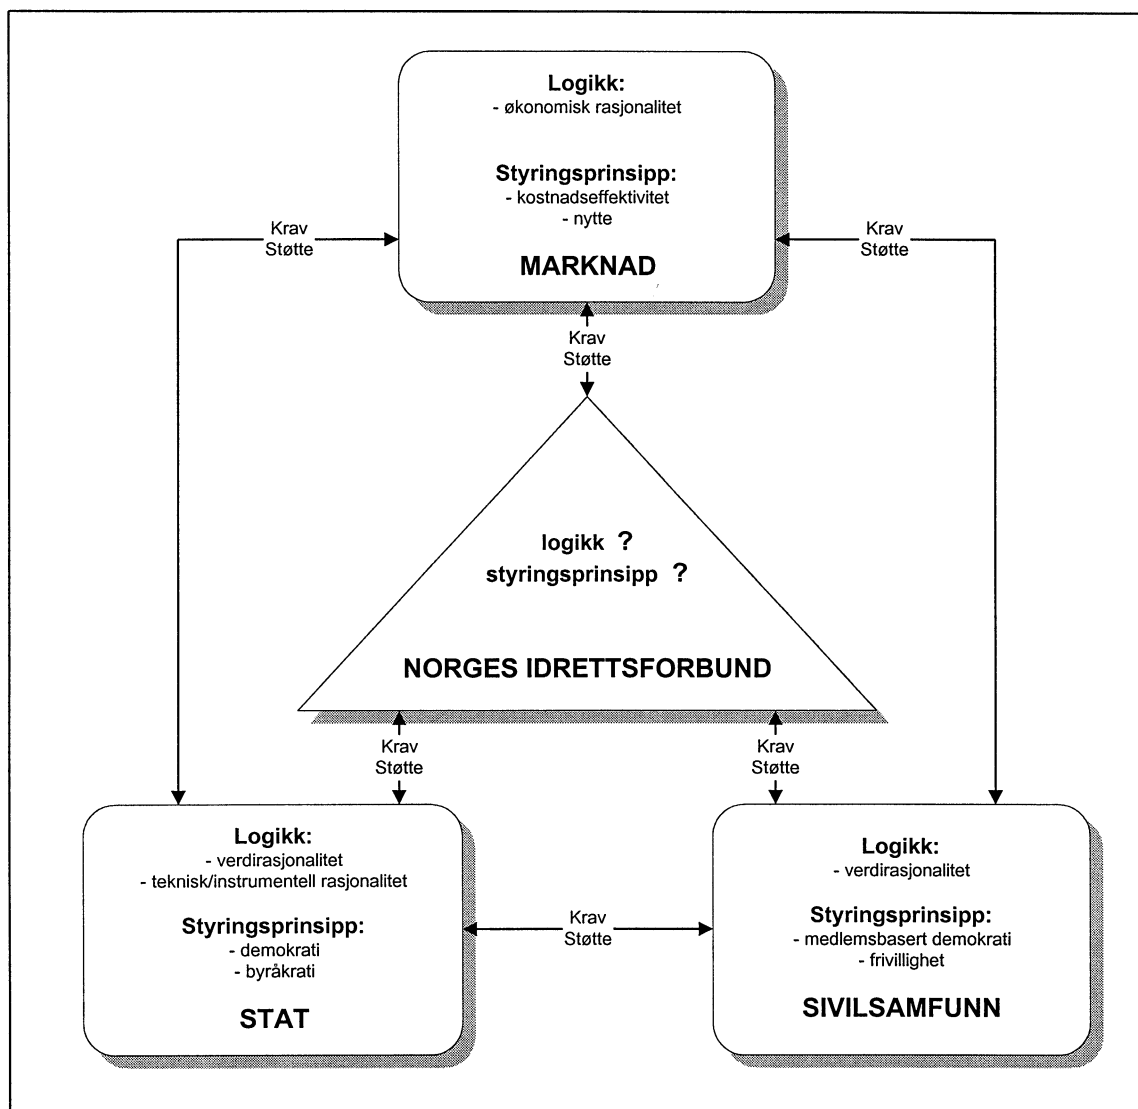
Logikk:
- økonomisk rasjonalitet

Styringsprinsipp:
- kostnadseffektivitet
- nytte

MARKNAD

Krav
Støtte

Krav
Støtte

Krav
Støtte

logikk ?
styringsprinsipp ?

NORGES IDRETTSFORBUND

Krav
Støtte

Krav
Støtte

Logikk:
- verdirasjonalitet
- teknisk/instrumentell rasjonalitet

Styringsprinsipp:
- demokrati
- byråkrati

STAT

Krav
Støtte

Logikk:
- verdirasjonalitet

Styringsprinsipp:
- medlemsbasert demokrati
- frivillighet

SIVILSAMFUNN